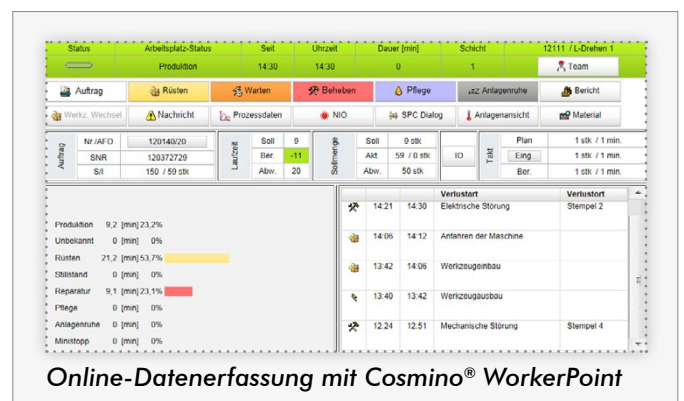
| Status | Arbeitsplatz-Status | Seit | Uhrzeit | Dauer [min] | Schicht | 12111 / L-Drehen 1 |
|---|---|---|---|---|---|---|
| | Produktion | 14:30 | 14:30 | 0 | 1 | Team |

Auftrag | Rüsten | Warten | Beheben | Pflege | Anlagenruhe | Bericht

Werkz. Wechsel | Nachricht | Prozessdaten | NIO | SPC Dialog | Anlagenruhe | Material

Auftrag

| Nr./AFO | 120140/20 |
|---|---|
| SNR | 120372729 |
| S/I | 150 / 59 stk |

Laufzeit

| Soll | 9 |
|---|---|
| Ber. | -11 |
| Abw. | 20 |

Stückmenge

| Soll | 9 stk |
|---|---|
| Akt. | 59 / 0 stk |
| Abw. | 50 stk |

IO

Takt

| Plan | 1 stk / 1 min. |
|---|---|
| Eing. | 1 stk / 1 min. |
| Ber. | 1 stk / 1 min. |

Produktion 9,2 [min] 23,2%
Unbekannt 0 [min] 0%
Rüsten 21,2 [min] 53,7%
Stillstand 0 [min] 0%
Reparatur 9,1 [min] 23,1%
Pflege 0 [min] 0%
Anlagenruhe 0 [min] 0%
Ministopp 0 [min] 0%

| | | | Verlustart | Verlustort |
|---|---|---|---|---|
| | 14:21 | 14:30 | Elektrische Störung | Stempel 2 |
| | 14:06 | 14:12 | Anfahren der Maschine | |
| | 13:42 | 14:06 | Werkzeugeinbau | |
| | 13:40 | 13:42 | Werkzeugausbau | |
| | 12:24 | 12:51 | Mechanische Störung | Stempel 4 |

Online-Datenerfassung mit Cosmino® WorkerPoint